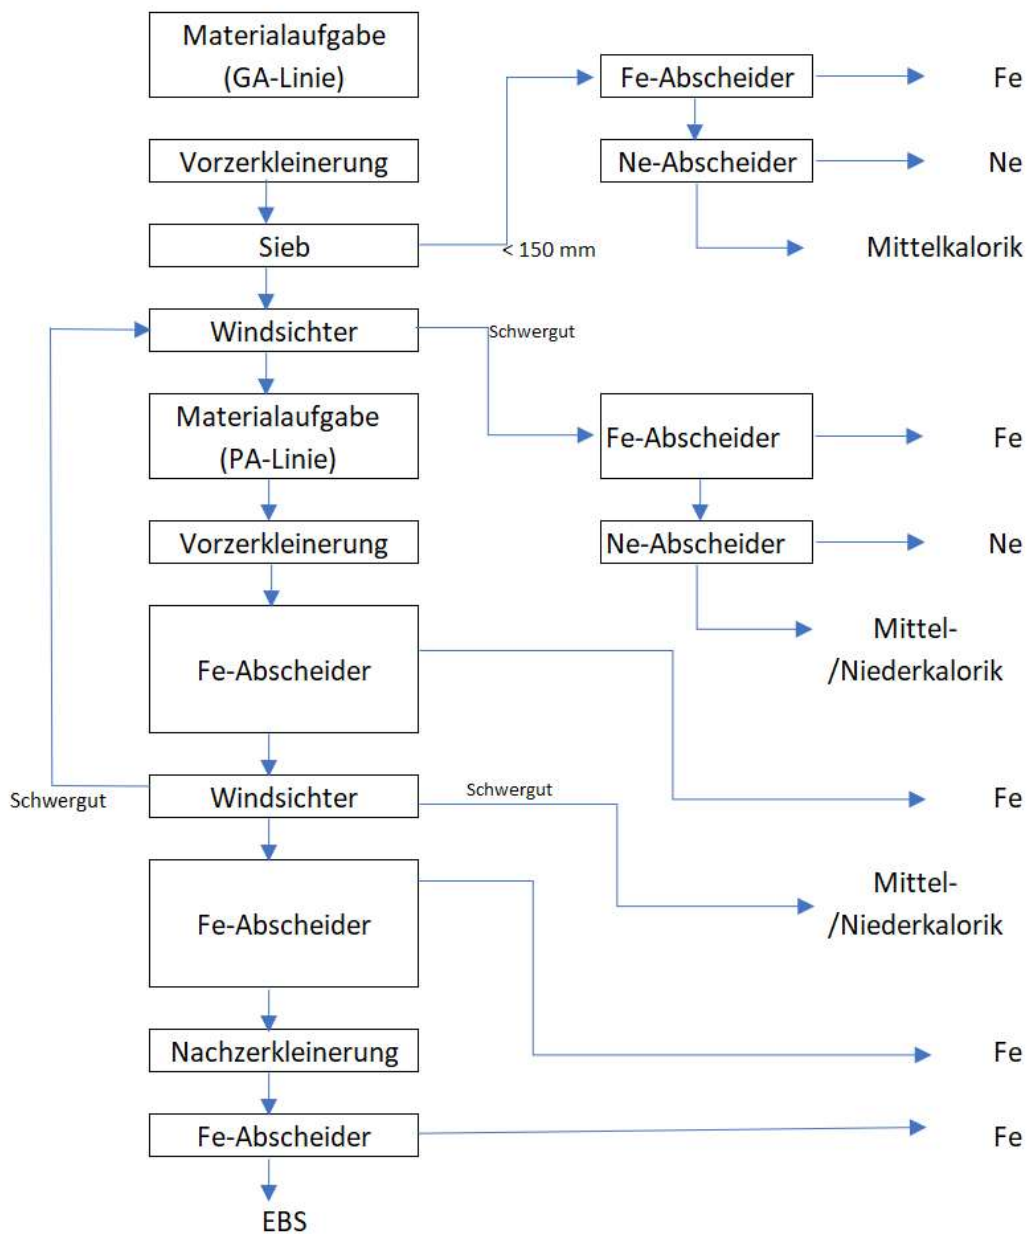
Materialaufgabe (GA-Linie)

Fe-Abscheider

Fe

Vorzerkleinerung

Ne-Abscheider

Ne

Sieb

< 150 mm

Mittelkalorik

Windsichter

Schwergut

Materialaufgabe (PA-Linie)

Fe-Abscheider

Fe

Vorzerkleinerung

Ne-Abscheider

Ne

Mittel- /Niederkalorik

Fe-Abscheider

Schwergut

Windsichter

Schwergut

Fe

Mittel- /Niederkalorik

Fe-Abscheider

Nachzerkleinerung

Fe

Fe-Abscheider

Fe

EBS